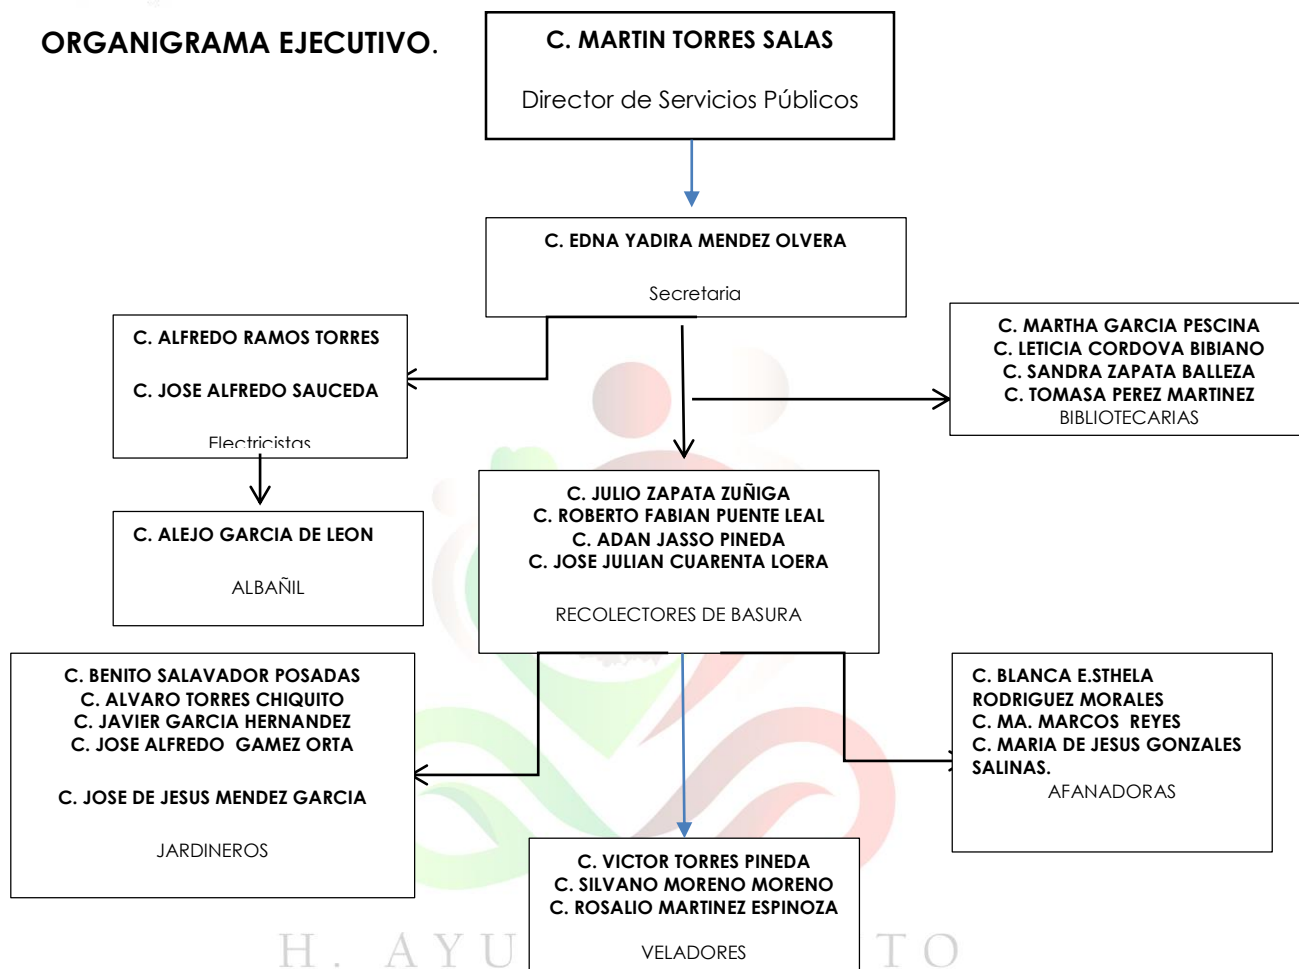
ORGANIGRAMA EJECUTIVO.

C. MARTIN TORRES SALAS

Director de Servicios Públicos

C. EDNA YADIRA MENDEZ OLVERA

Secretaria

C. ALFREDO RAMOS TORRES

C. JOSE ALFREDO SAUCEDA

Electricistas

C. MARTHA GARCIA PESCINA
C. LETICIA CORDOVA BIBIANO
C. SANDRA ZAPATA BALLEZA
C. TOMASA PEREZ MARTINEZ
BIBLIOTECARIAS

C. ALEJO GARCIA DE LEON

ALBAÑIL

C. JULIO ZAPATA ZUÑIGA
C. ROBERTO FABIAN PUENTE LEAL
C. ADAN JASSO PINEDA
C. JOSE JULIAN CUARENTA LOERA

RECOLECTORES DE BASURA

C. BENITO SALAVADOR POSADAS
C. ALVARO TORRES CHIQUITO
C. JAVIER GARCIA HERNANDEZ
C. JOSE ALFREDO GAMEZ ORTA

C. JOSE DE JESUS MENDEZ GARCIA

JARDINEROS

C. BLANCA E.STHELA RODRIGUEZ MORALES
C. MA. MARCOS REYES
C. MARIA DE JESUS GONZALES SALINAS.
AFANADORAS

C. VICTOR TORRES PINEDA
C. SILVANO MORENO MORENO
C. ROSALIO MARTINEZ ESPINOZA

VELADORES

H. AYU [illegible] TO